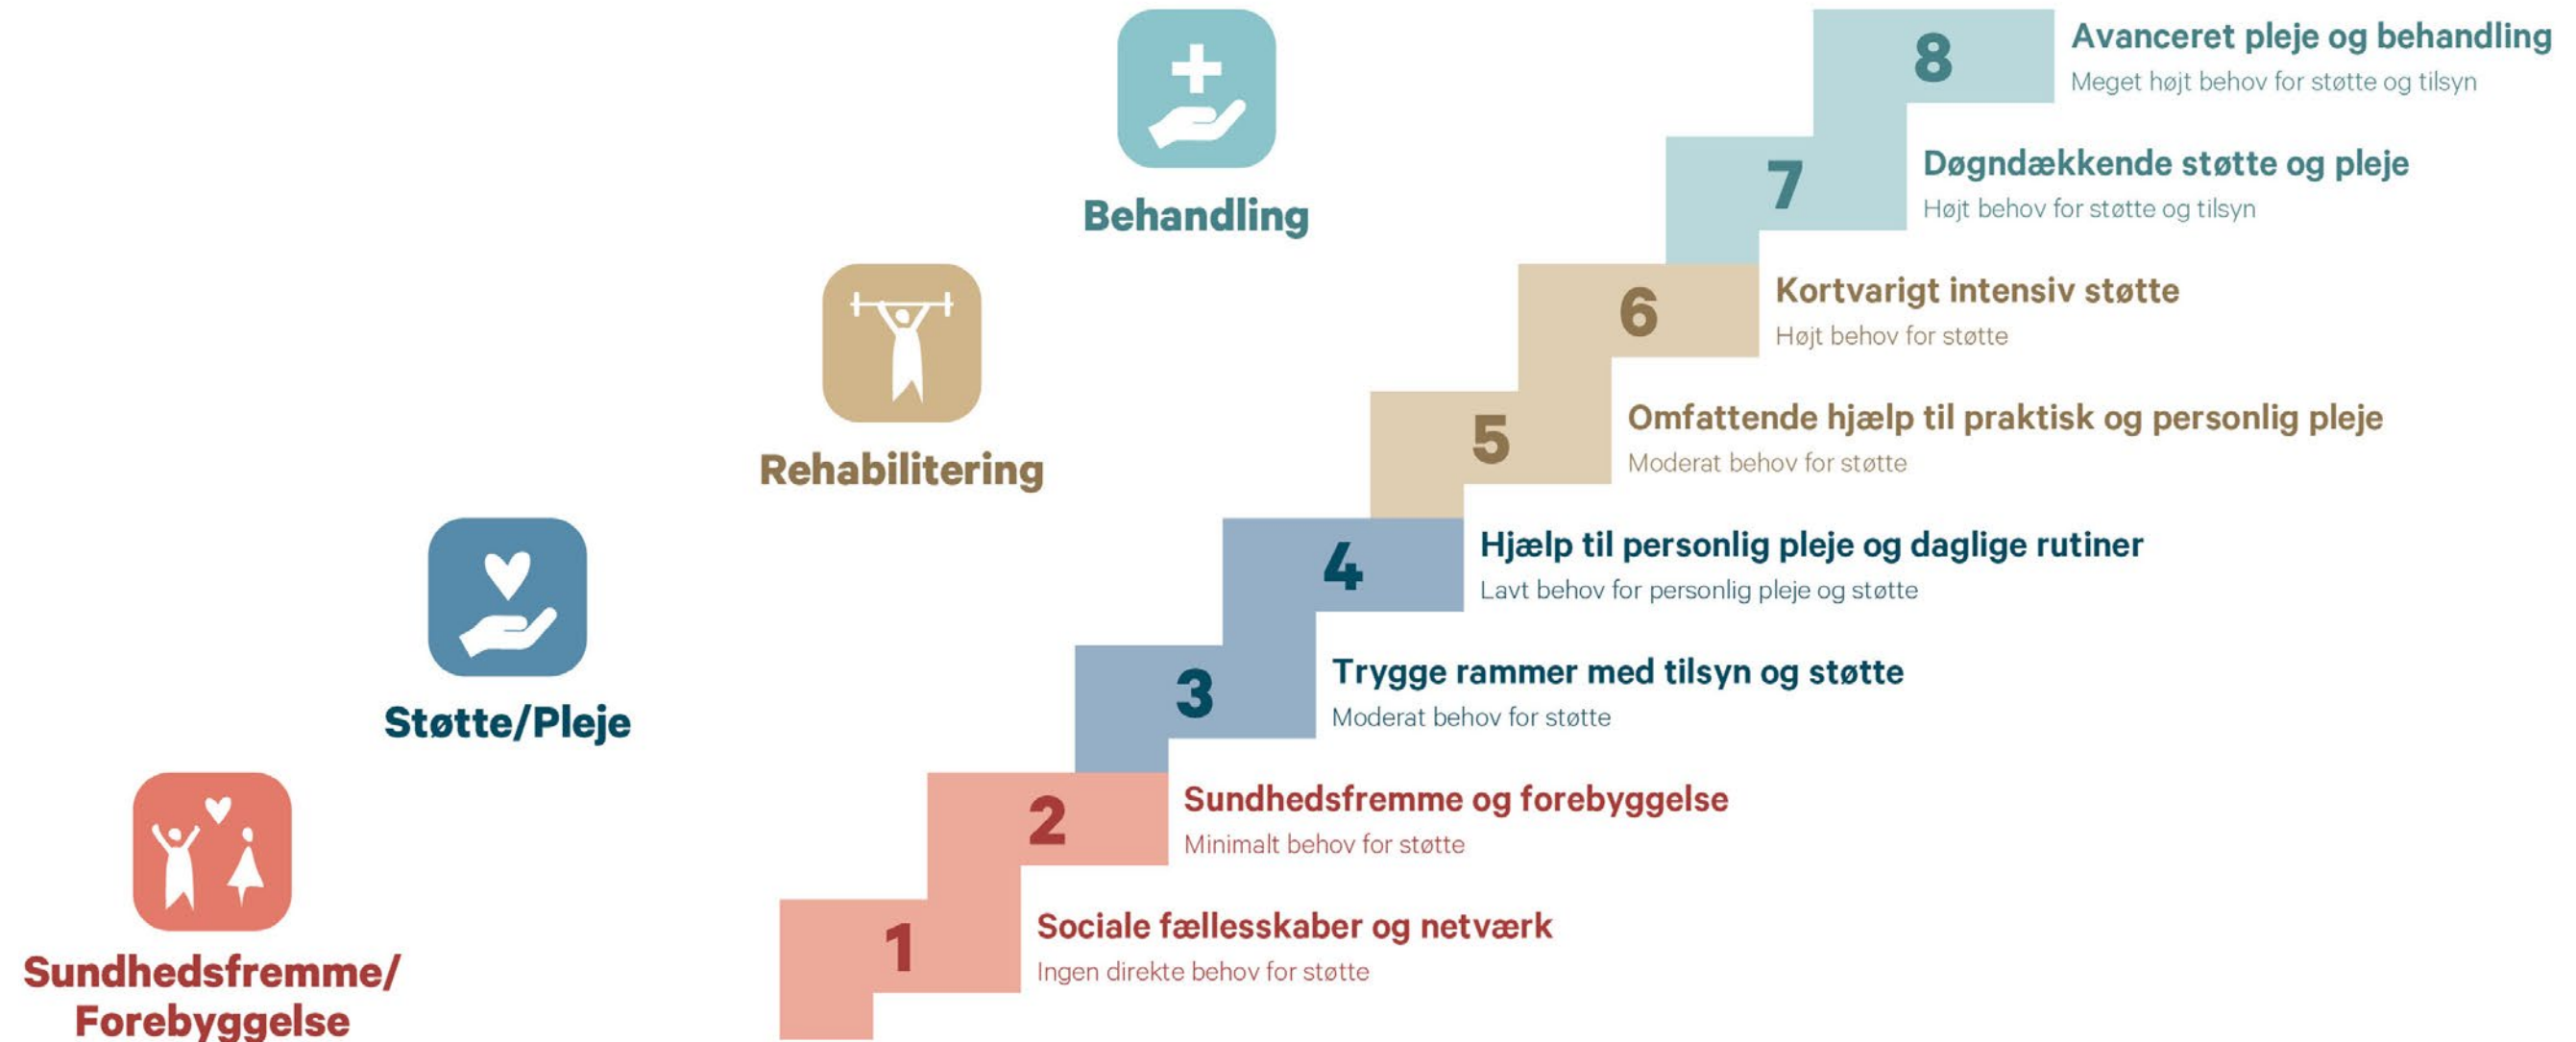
Behandling

Rehabilitering

Støtte/Pleje

Sundhedsfremme/
Forebyggelse

8 Avanceret pleje og behandling
Meget højt behov for støtte og tilsyn

7 Døgndækkende støtte og pleje
Højt behov for støtte og tilsyn

6 Kortvarigt intensiv støtte
Højt behov for støtte

5 Omfattende hjælp til praktisk og personlig pleje
Moderat behov for støtte

4 Hjælp til personlig pleje og daglige rutiner
Lavt behov for personlig pleje og støtte

3 Trygge rammer med tilsyn og støtte
Moderat behov for støtte

2 Sundhedsfremme og forebyggelse
Minimalt behov for støtte

1 Sociale fællesskaber og netværk
Ingen direkte behov for støtte